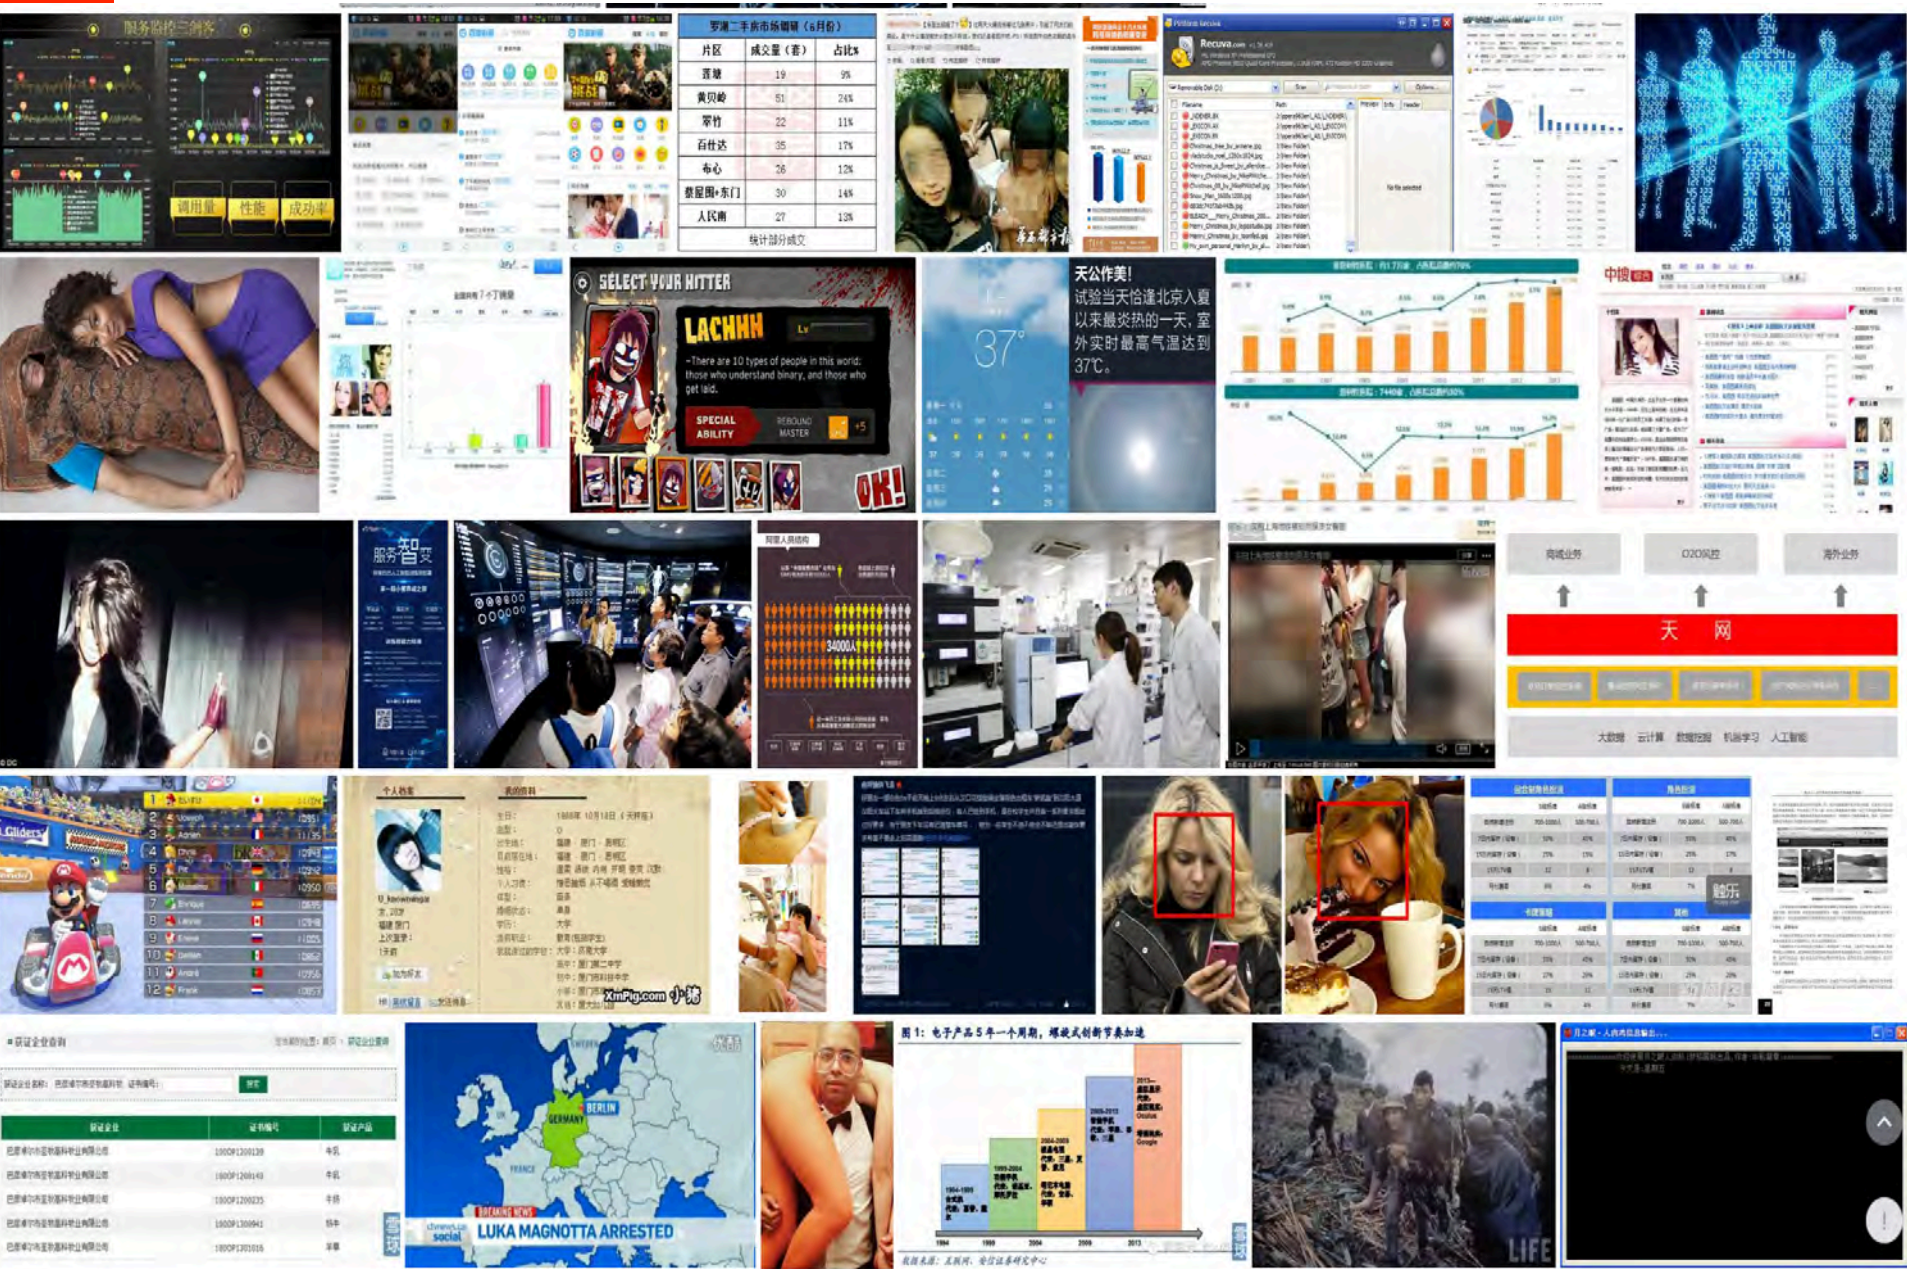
服务监控三剑客

调用量 性能 成功率

罗湖二手房市场明细（6月份）

| 片区 | 成交量（套） | 占比% |
|---|---|---|
| 莲塘 | 19 | 9% |
| 黄贝岭 | 51 | 24% |
| 翠竹 | 22 | 11% |
| 百仕达 | 35 | 17% |
| 布心 | 26 | 12% |
| 蔡屋围+东门 | 30 | 14% |
| 人民南 | 27 | 13% |

统计部分成交

Recuva

SELECT YOUR HITTER

LACHHH

-There are 10 types of people in this world: those who understand binary, and those who get laid.

SPECIAL ABILITY

REBOUND MASTER

OK!

37°

天公作美！
试验当天恰逢北京入夏以来最炎热的一天，室外实时最高气温达到37°C。

中搜

服务智变

34000人

商城业务 O2O风控 海外业务

天 网

大数据 云计算 数据挖掘 机器学习 人工智能

XmPig.com 小猪

Gliders

LUKA MAGNOTTA ARRESTED

BREAKING NEWS

GERMANY

BERLIN

FRANCE

图1：电子产品5年一个周期，爆款式创新节奏加速

1994 1999 2004 2009 2013

LIFE